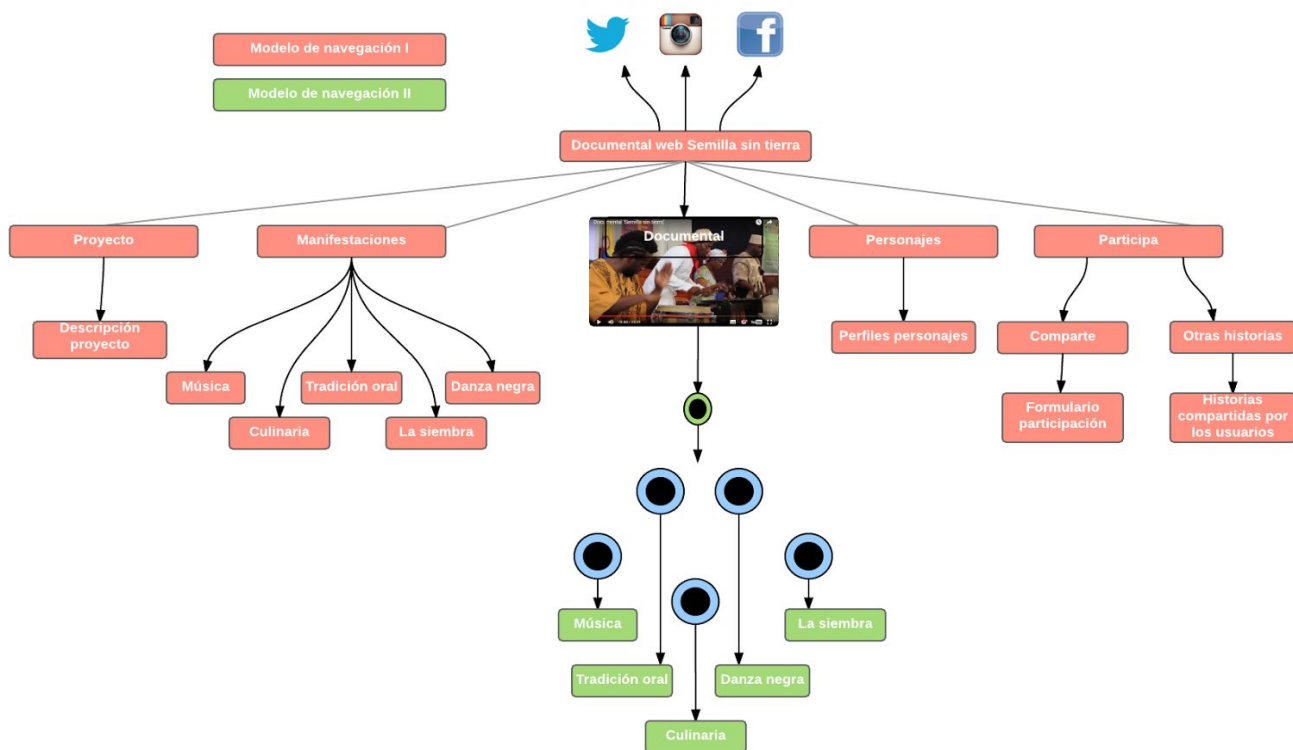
Modelo de navegación I

Modelo de navegación II

Documental web Semilla sin tierra

Proyecto

Descripción proyecto

Manifestaciones

Música

Culinaria

Tradición oral

La siembra

Danza negra

Documental Semilla sin tierra

Documental

Personajes

Perfiles personajes

Participa

Comparte

Formulario participación

Otras historias

Historias compartidas por los usuarios

Música

Tradición oral

Culinaria

Danza negra

La siembra